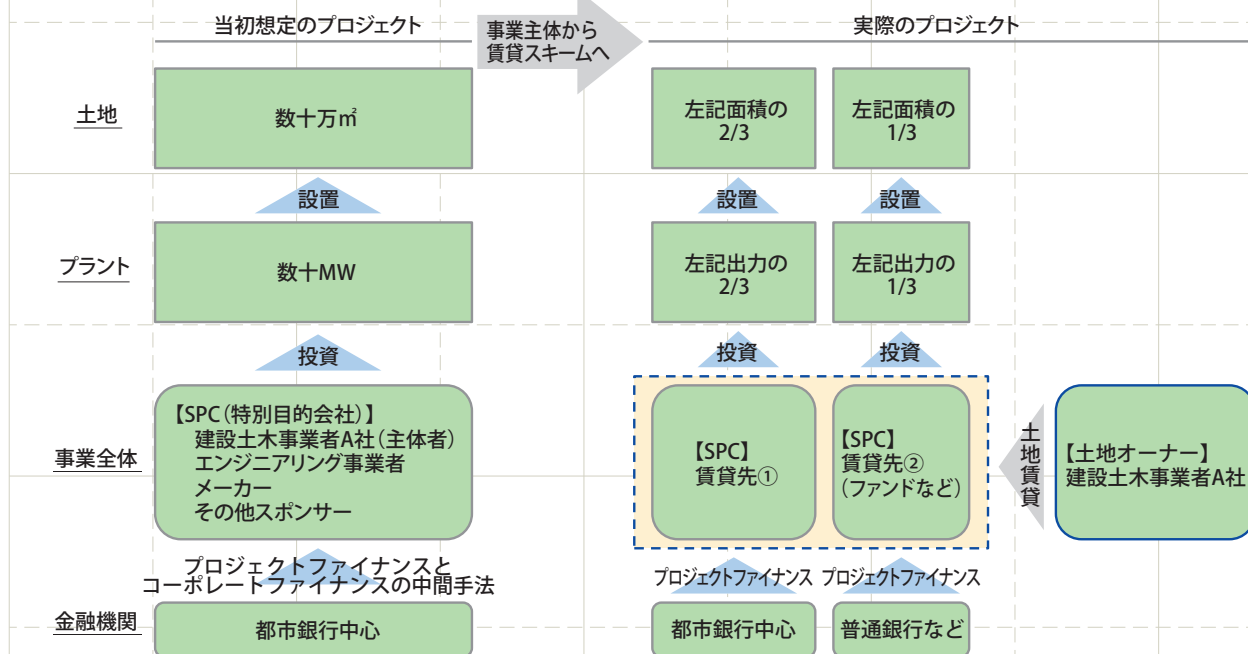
当初想定のプロジェクト

事業主体から賃貸スキームへ

実際のプロジェクト

土地

数十万㎡

左記面積の 2/3

左記面積の 1/3

設置

設置

設置

プラント

数十MW

左記出力の 2/3

左記出力の 1/3

投資

投資

投資

事業全体

【SPC(特別目的会社)】
建設土木事業者A社(主体者)
エンジニアリング事業者
メーカー
その他スポンサー

【SPC】
賃貸先①

【SPC】
賃貸先②
(ファンドなど)

土地賃貸

【土地オーナー】
建設土木事業者A社

プロジェクトファイナンスとコーポレートファイナンスの中間手法

プロジェクトファイナンス

プロジェクトファイナンス

金融機関

都市銀行中心

都市銀行中心

普通銀行など